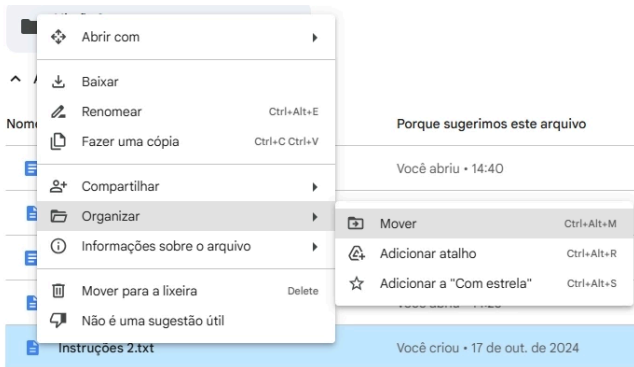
Nom

Abrir com

Baixar

Renomear Ctrl+Alt+E

Fazer uma cópia Ctrl+C Ctrl+V

Compartilhar

Organizar

Informações sobre o arquivo

Mover para a lixeira Delete

Não é uma sugestão útil

Mover Ctrl+Alt+M

Adicionar atalho Ctrl+Alt+R

Adicionar a "Com estrela" Ctrl+Alt+S

Porque sugerimos este arquivo

Você abriu • 14:40

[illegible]

Instruções 2.txt

Você criou • 17 de out. de 2024